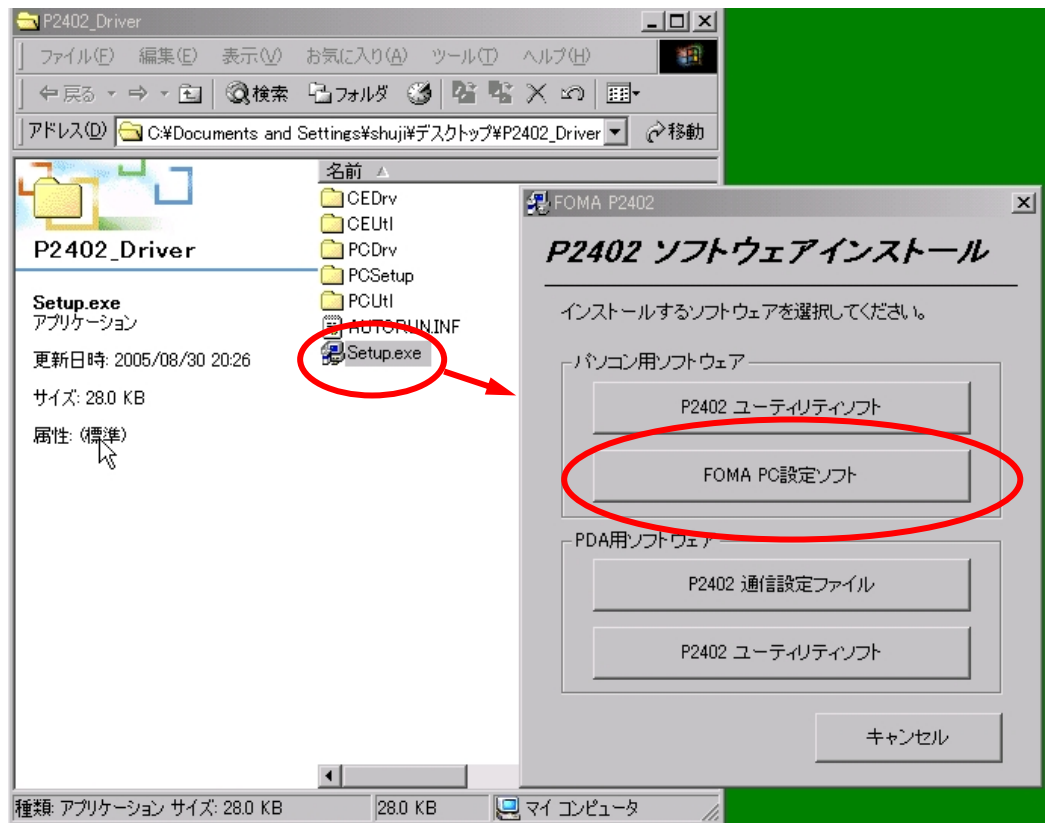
P2402_Driver

ファイル(F) 編集(E) 表示(V) お気に入り(A) ツール(T) ヘルプ(H)

戻る ⇒ 検索 フォルダ

アドレス(D) C:¥Documents and Settings¥shuji¥デスクトップ¥P2402_Driver 移動

P2402_Driver

Setup.exe
アプリケーション

更新日時: 2005/08/30 20:26

サイズ: 28.0 KB

属性: (標準)

名前

CEDrv
CEUtl
PCDrv
PCSetup
PCUtl
AUTORUN.INF
Setup.exe

FOMA P2402

P2402 ソフトウェアインストール

インストールするソフトウェアを選択してください。

パソコン用ソフトウェア

P2402 ユーティリティソフト

FOMA PC設定ソフト

PDA用ソフトウェア

P2402 通信設定ファイル

P2402 ユーティリティソフト

キャンセル

種類: アプリケーション サイズ: 28.0 KB 28.0 KB マイ コンピュータ